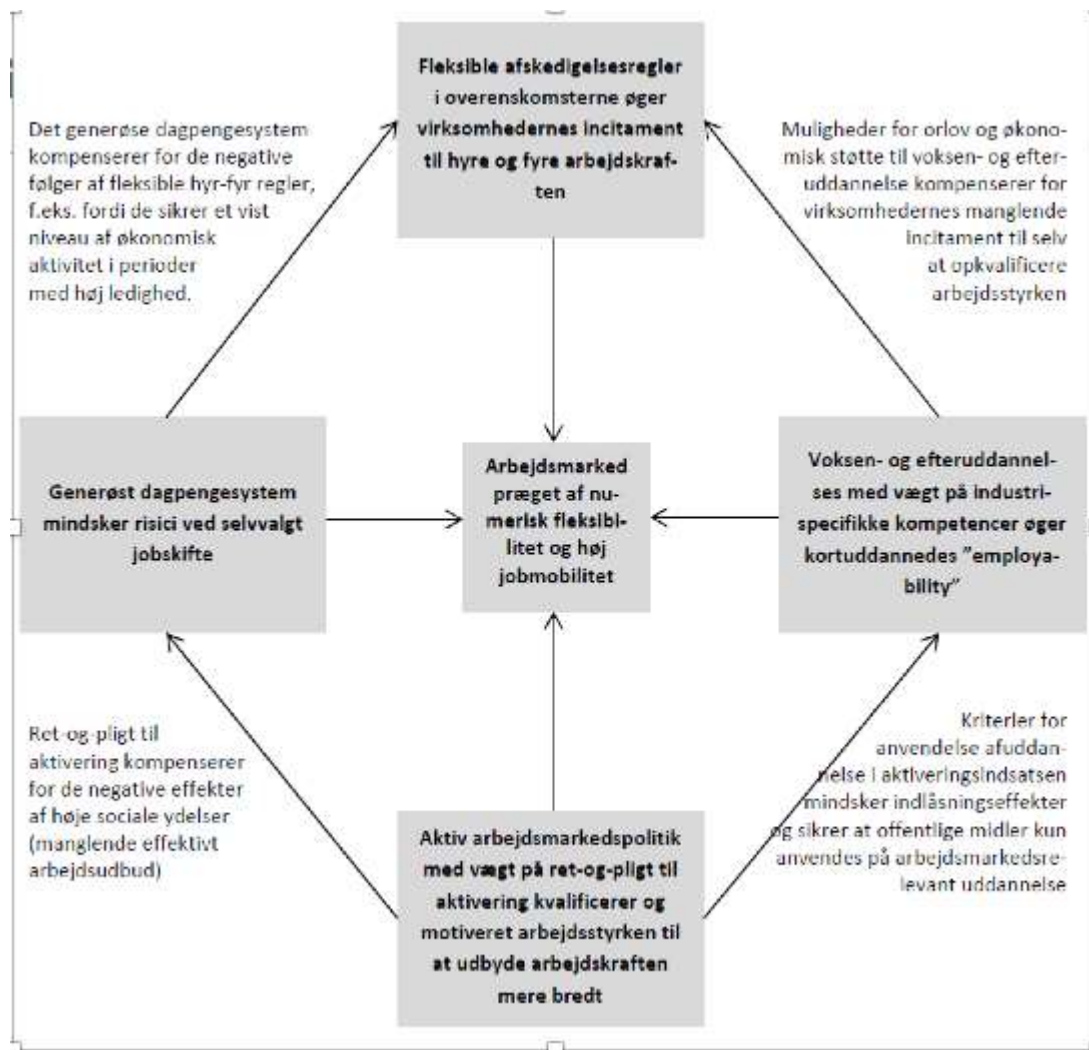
Fleksible afskedigelsesregler i overenskomsterne øger virksomhedernes incitament til hyre og fyre arbejdskraften

Det generøse dagpengesystem kompenserer for de negative følger af fleksible hyr-fyr regler, f.eks. fordi de sikrer et vist niveau af økonomisk aktivitet i perioder med høj ledighed.

Muligheder for orlov og økonomisk støtte til voksen- og efteruddannelse kompenserer for virksomhedernes manglende incitament til selv at opkvalificere arbejdsstyrken

Generøst dagpengesystem mindsker risici ved selvvalgt jobskifte

Arbejdsmarked præget af numerisk fleksibilitet og høj jobmobilitet

Voksen- og efteruddannelses med vægt på industrispecifikke kompetencer øger kortuddannedes "employability"

Ret-og-pligt til aktivering kompenserer for de negative effekter af høje sociale ydelser (manglende effektivt arbejdsudbud)

Kriterier for anvendelse afuddannelse i aktiveringsindsatsen mindsker indlåsningseffekter og sikrer at offentlige midler kun anvendes på arbejdsmarkedsrelevant uddannelse

Aktiv arbejdsmarkedspolitik med vægt på ret-og-pligt til aktivering kvalificerer og motiveret arbejdsstyrken til at udbyde arbejdskraften mere bredt